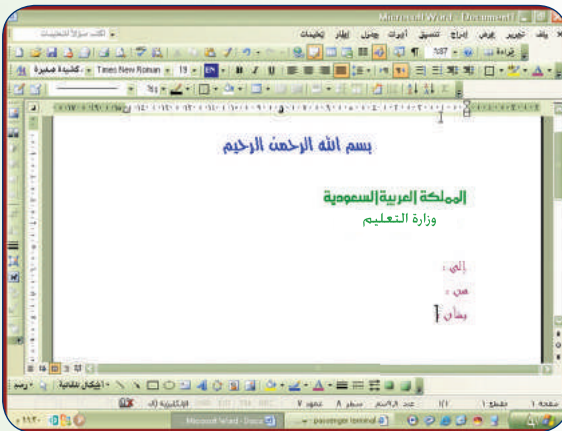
Microsoft Word - Document1

ملف تحرير عرض إدراج تنسيق أدوات جدول إطار تعليمات

اكتب سؤالاً للتعليمات

قراءة

كشيدة صغيرة Times New Roman 19

بسم الله الرحمن الرحيم

المملكة العربية السعودية

وزارة التعليم

إلى :

من :

بشأن :

رسم أشكال تلقائية

صفحة ١ مقطع ١ ١/١ عند ٩٫٨سم سطر ٨ عمود ٧ الإنكليزية (ا.

Microsoft Word - Docu

passenger terminal

١١٢٠